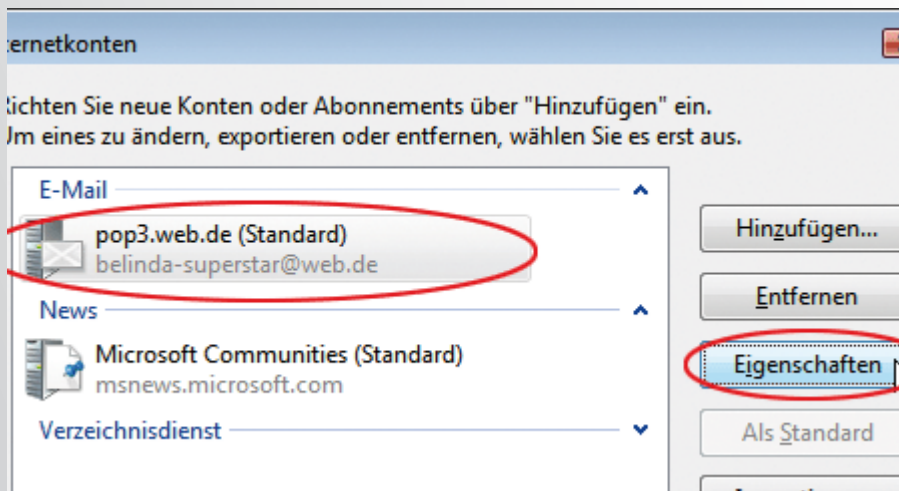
ternetkonten

Richten Sie neue Konten oder Abonnements über "Hinzufügen" ein.
Um eines zu ändern, exportieren oder entfernen, wählen Sie es erst aus.

E-Mail

pop3.web.de (Standard)
belinda-superstar@web.de

News

Microsoft Communities (Standard)
msnews.microsoft.com

Verzeichnisdienst

Hinzufügen...

Entfernen

Eigenschaften

Als Standard